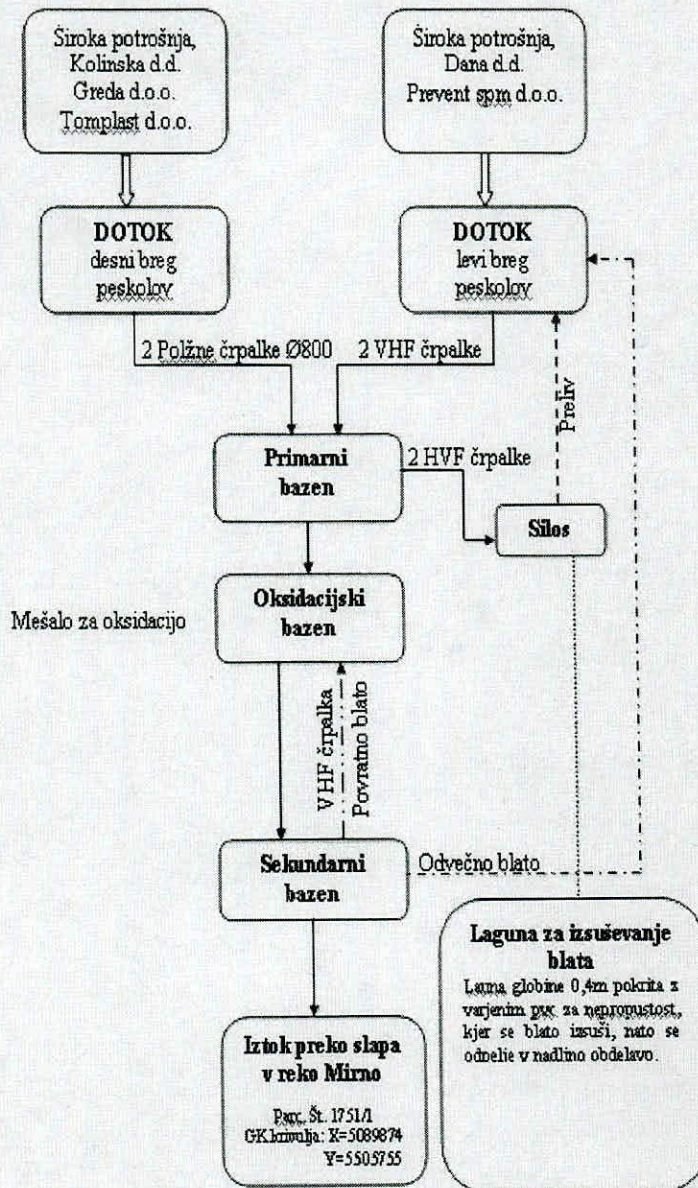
Široka potrošnja, Kolinska d.d. Greda d.o.o. Tomplast d.o.o.

Široka potrošnja, Dana d.d. Prevent spm d.o.o.

DOTOK desni breg peskolov

DOTOK levi breg peskolov

2 Polžne črpalke Ø800

2 VHF črpalke

Preliv

Primarni bazen

2 HVF črpalke

Silos

Mešalo za oksidacijo

Oksidacijski bazen

VHF črpalka

Povratno blato

Sekundarni bazen

Odvečno blato

Laguna za izsuševanje blata

Lama globine 0,4m pokrita z varjenim pvc za nepropustost, kjer se blato izsuši, nato se odpelje v nadljno obdelavo.

Iztok preko slapa v reko Mirno

Parc. Št. 1751/1
GK krivulja: X=5089874
Y=5505755